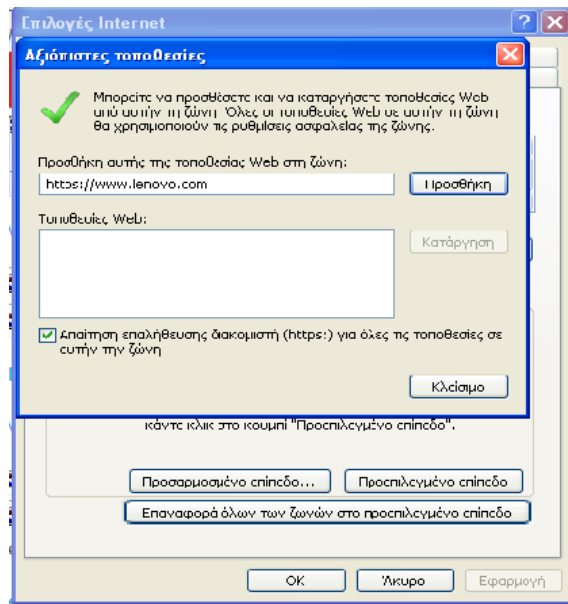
Επιλογές Internet

Αξιόπιστες τοποθεσίες

Μπορείτε να προσθέσετε και να καταργήσετε τοποθεσίες Web από αυτήν τη ζώνη. Όλες οι τοποθεσίες Web σε αυτήν τη ζώνη θα χρησιμοποιούν τις ρυθμίσεις ασφαλείας της ζώνης.

Προσθήκη αυτής της τοποθεσίας Web στη ζώνη:

https://www.lenovo.com

Προσθήκη

Τοποθεσίες Web:

Κατάργηση

Απαίτηση επαλήθευσης διακομιστή (https:) για όλες τις τοποθεσίες σε αυτήν την ζώνη

Κλείσιμο

κάντε κλικ στο κουμπί "Προεπιλεγμένο επίπεδο".

Προσαρμοσμένο επίπεδο...

Προεπιλεγμένο επίπεδο

Επαναφορά όλων των ζωνών στο προεπιλεγμένο επίπεδο

OK

Άκυρο

Εφαρμογή